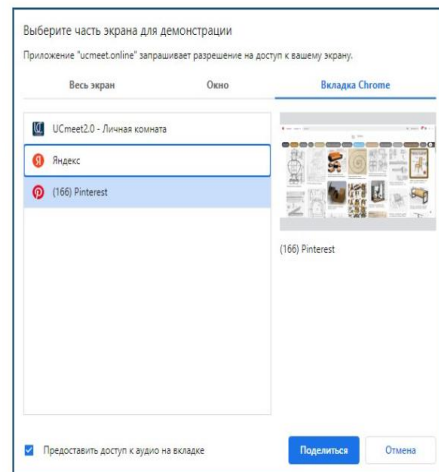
Выберите часть экрана для демонстрации

Приложение "ucmeet.online" запрашивает разрешение на доступ к вашему экрану.

Весь экран | Окно | Вкладка Chrome

UCmeet2.0 - Личная комната

Яндекс

(166) Pinterest

(166) Pinterest

Предоставить доступ к аудио на вкладке

Поделиться

Отмена